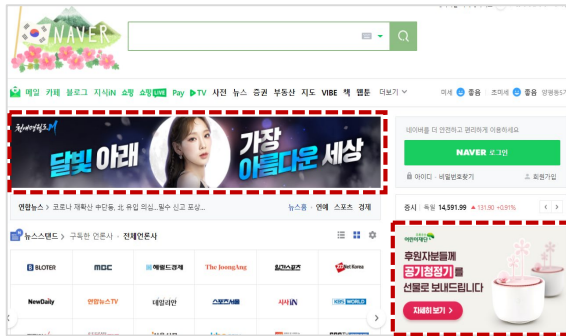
NAVER

메일 카페 블로그 지식iN 쇼핑 쇼핑LIVE Pay ▶TV 사전 뉴스 증권 부동산 지도 VIBE 책 웹툰 더보기

미세 좋음 초미세 좋음

천애명월도M
달빛 아래 가장 아름다운 세상

네이버를 더 안전하고 편리하게 이용하세요

NAVER 로그인

아이디 · 비밀번호찾기 회원가입

연합뉴스 ▶ 코로나 재확산 우단동, 北, 유입 의심...필수 신고 요상...

뉴스홈 연예 스포츠 경제

증시 14,591.99 ▲ 131.90 +0.91%

뉴스스탠드 › 구독한 언론사 · 전체언론사

BLOTER
MBC
헤럴드경제
The JoongAng
한겨레
Korea
NewDaily
연합뉴스TV
데일리안
스포츠서울
시사IN
KBS WORLD

어린이재단
후원자분들께
공기청정기를
선물로 보내드립니다
자세히 보기 >